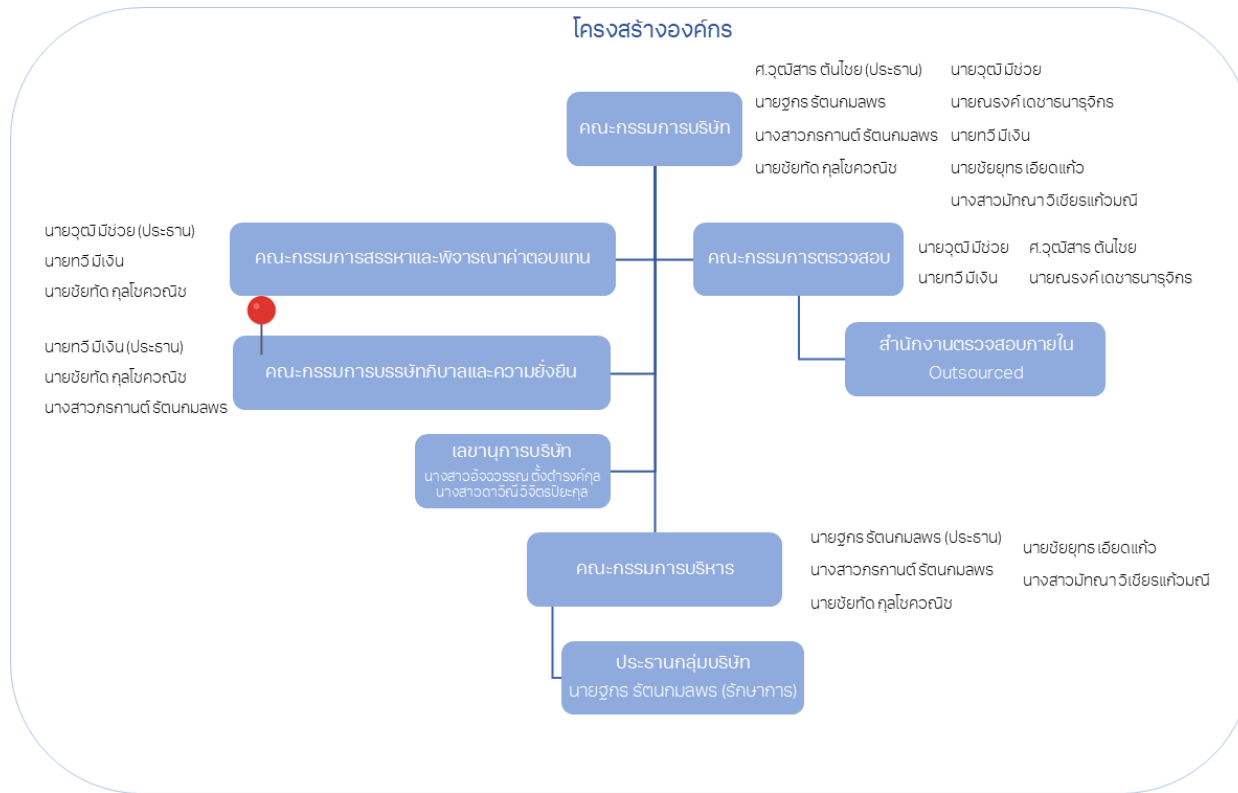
โครงสร้างองค์กร

ศ.วุฒิสาร ตันไชย (ประธาน)
นายฐกร รัตนคมลพร
นางสาวภรกานต์ รัตนคมลพร
นายชัยทัด กุลโชควณิช

นายวุฒิ มีช่วย
นายณรงค์ เดชาธนารุจิกร
นายทวี มีเงิน
นายชัยยุทธ เอียดแก้ว
นางสาวมัทณา วิเชียรแก้วมณี

คณะกรรมการบริษัท

นายวุฒิ มีช่วย (ประธาน)
นายทวี มีเงิน
นายชัยทัด กุลโชควณิช

คณะกรรมการสรรหาและพิจารณาค่าตอบแทน

คณะกรรมการตรวจสอบ

นายวุฒิ มีช่วย
นายทวี มีเงิน

ศ.วุฒิสาร ตันไชย
นายณรงค์ เดชาธนารุจิกร

สำนักงานตรวจสอบภายใน
Outsourced

นายทวี มีเงิน (ประธาน)
นายชัยทัด กุลโชควณิช
นางสาวภรกานต์ รัตนคมลพร

คณะกรรมการบรรษัทภิบาลและความยั่งยืน

เลขานุการบริษัท
นางสาวอัจฉวรรณ ตั้งตำรงค์กุล
นางสาวดาวิณี จิจิตรมัยะกุล

คณะกรรมการบริหาร

นายฐกร รัตนคมลพร (ประธาน)
นางสาวภรกานต์ รัตนคมลพร
นายชัยทัด กุลโชควณิช

นายชัยยุทธ เอียดแก้ว
นางสาวมัทณา วิเชียรแก้วมณี

ประธานกลุ่มบริษัท
นายฐกร รัตนคมลพร (รักษาการ)